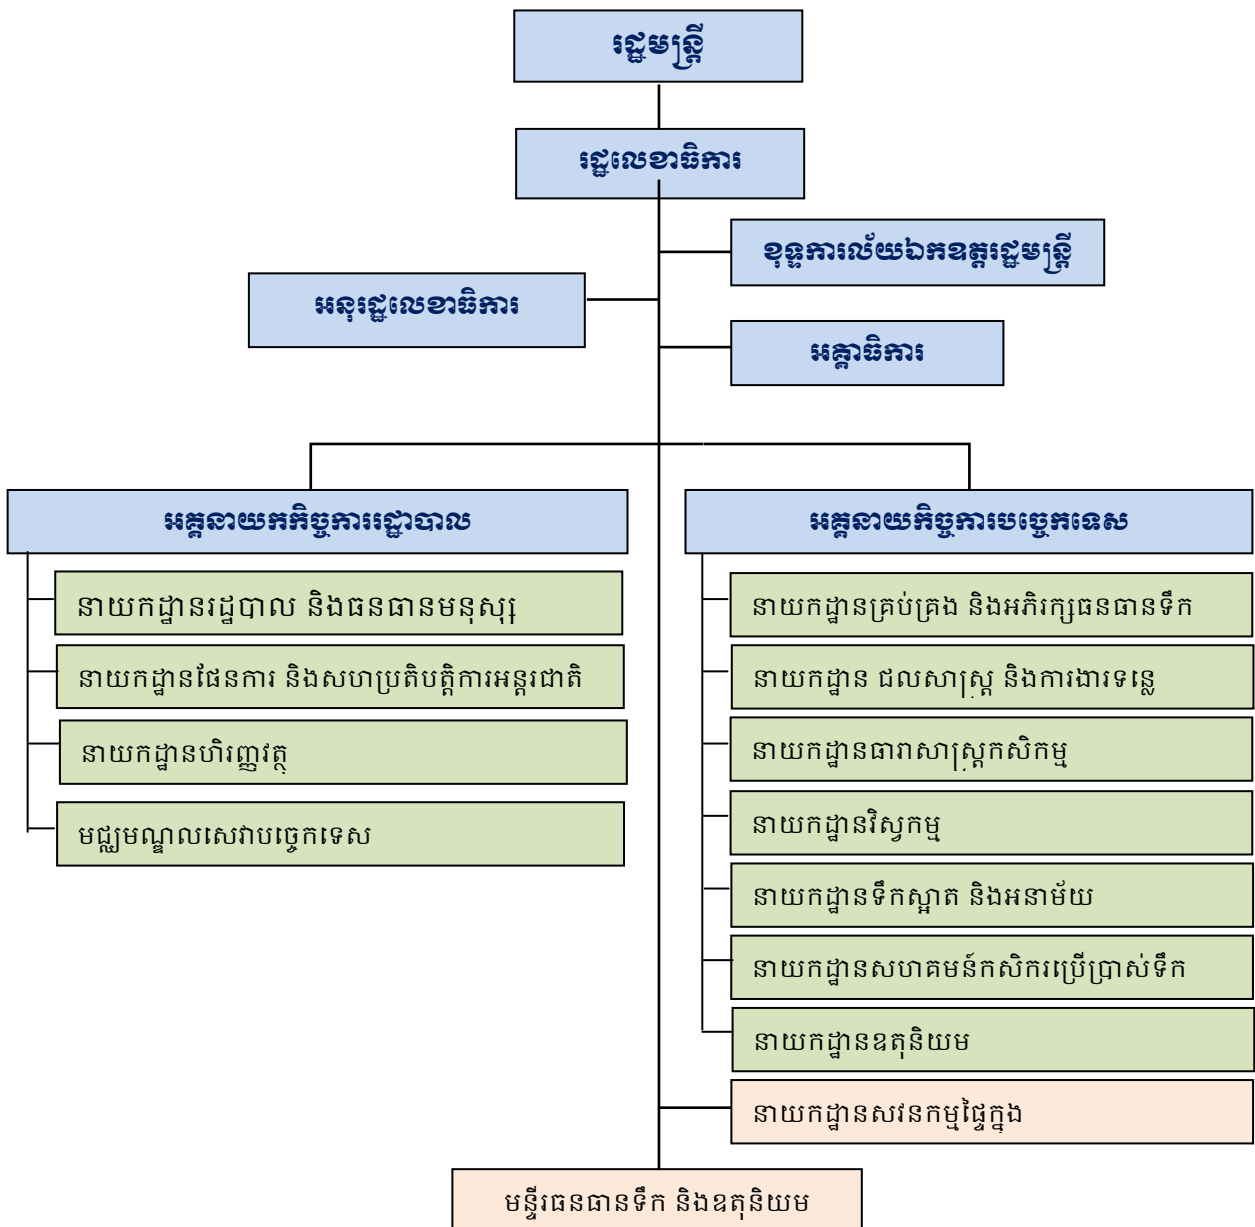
រដ្ឋមន្ត្រី

រដ្ឋលេខាធិការ

ខុទ្ទកាល័យឯកឧត្តមរដ្ឋមន្ត្រី

អនុរដ្ឋលេខាធិការ

អគ្គាធិការ

អគ្គនាយកដ្ឋានកិច្ចការរដ្ឋបាល

នាយកដ្ឋានរដ្ឋបាល និងធនធានមនុស្ស

នាយកដ្ឋានផែនការ និងសហប្រតិបត្តិការអន្តរជាតិ

នាយកដ្ឋានហិរញ្ញវត្ថុ

មជ្ឈមណ្ឌលសេវាបច្ចេកទេស

អគ្គនាយកដ្ឋានកិច្ចការបច្ចេកទេស

នាយកដ្ឋានគ្រប់គ្រង និងអភិរក្សធនធានទឹក

នាយកដ្ឋាន ជលសាស្ត្រ និងការងារទន្លេ

នាយកដ្ឋានធារាសាស្ត្រកសិកម្ម

នាយកដ្ឋានវិស្វកម្ម

នាយកដ្ឋានទឹកស្អាត និងអនាម័យ

នាយកដ្ឋានសហគមន៍កសិករប្រើប្រាស់ទឹក

នាយកដ្ឋានឧតុនិយម

នាយកដ្ឋានសវនកម្មផ្ទៃក្នុង

មន្ទីរធនធានទឹក និងឧតុនិយម